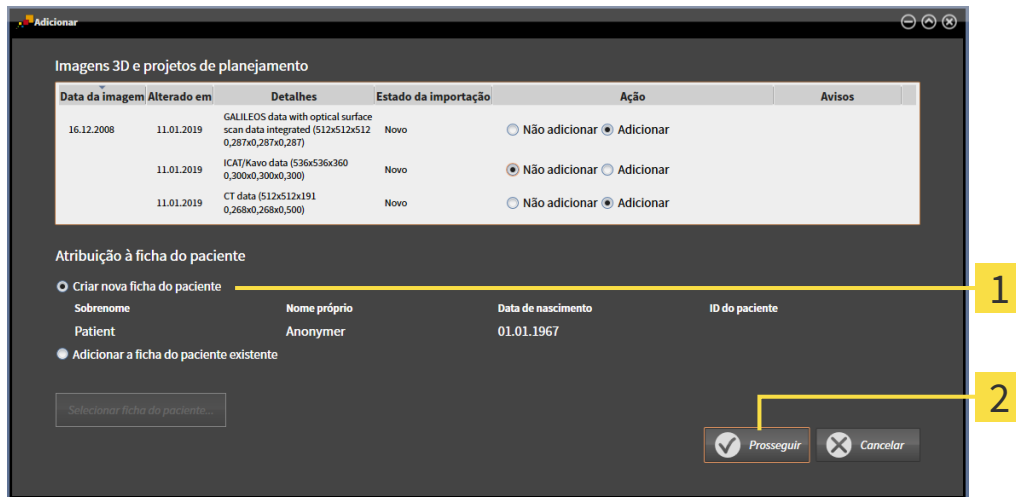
Adicionar

Imagens 3D e projetos de planejamento

| Data da imagem | Alterado em | Detalhes | Estado da importação | Ação | Avisos |
|---|---|---|---|---|---|
| 16.12.2008 | 11.01.2019 | GALILEOS data with optical surface scan data integrated (512x512x512 0,287x0,287x0,287) | Novo | ○ Não adicionar ● Adicionar | |
| | 11.01.2019 | ICAT/Kavo data (536x536x360 0,300x0,300x0,300) | Novo | ● Não adicionar ○ Adicionar | |
| | 11.01.2019 | CT data (512x512x191 0,268x0,268x0,500) | Novo | ○ Não adicionar ● Adicionar | |

Atribuição à ficha do paciente

Criar nova ficha do paciente

| Sobrenome | Nome próprio | Data de nascimento | ID do paciente |
|---|---|---|---|
| Patient | Anonymer | 01.01.1967 | |

Adicionar a ficha do paciente existente

Selecionar ficha do paciente...

Prosseguir

Cancelar

1

2